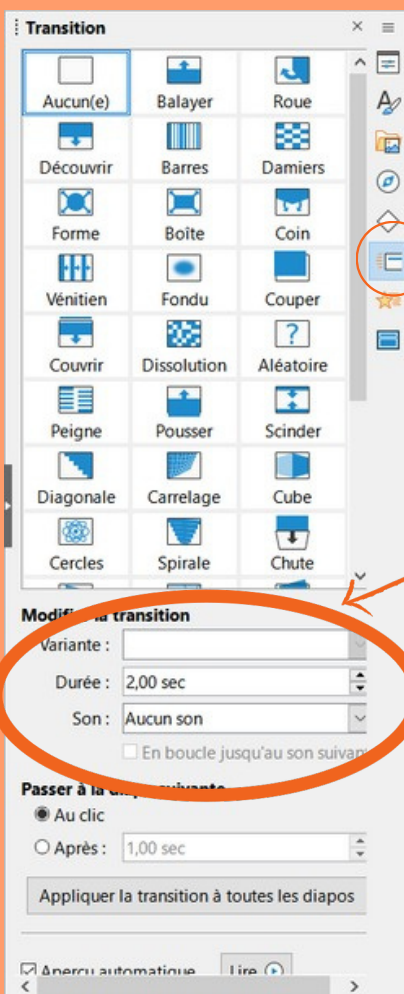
Transition

Aucun(e)
Balayer
Roue
Découvrir
Barres
Damiers
Forme
Boîte
Coin
Vénitien
Fondu
Couper
Couvrir
Dissolution
Aléatoire
Peigne
Pousser
Scinder
Diagonale
Carrelage
Cube
Cercles
Spirale
Chute

Modif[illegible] la transition
Variante :
Durée : 2,00 sec
Son : Aucun son
En boucle jusqu'au son suivan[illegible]

Passer à la dia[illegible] suivante
Au clic
Après : 1,00 sec

Appliquer la transition à toutes les diapos

Aperçu automatique
Lire